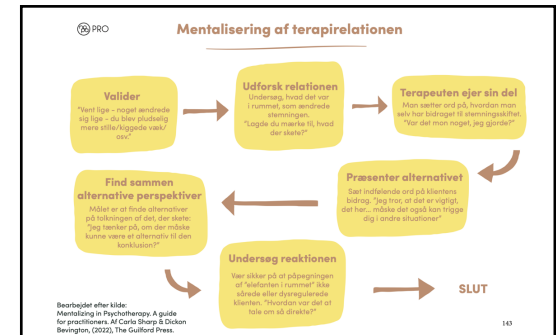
PRO

Mentalisering af terapirelationen

Valider
"Vent lige – noget ændrede sig lige – du blev pludselig mere stille/kiggede væk/ osv."

Udforsk relationen
Undersøg, hvad det var i rummet, som ændrede stemningen. "Lagde du mærke til, hvad der skete?"

Terapeuten ejer sin del
Man sætter ord på, hvordan man selv har bidraget til stemningsskiftet. "Var det mon noget, jeg gjorde?"

Præsenter alternativet
Sæt indfølende ord på klientens bidrag. "Jeg tror, at det er vigtigt, det her... måske det også kan trigge dig i andre situationer"

Find sammen alternative perspektiver
Målet er at finde alternativer på tolkningen af det, der skete: "Jeg tænker på, om der måske kunne være et alternativ til den konklusion?"

Undersøg reaktionen
Vær sikker på at påpegningen af "elefanten i rummet" ikke sårede eller dysregulerede klienten. "Hvordan var det at tale om så direkte?"

SLUT

Bearbejdet efter kilde:
Mentalizing in Psychotherapy. A guide for practitioners. Af Carla Sharp & Dickon Bevington, (2022), The Guilford Press.

143